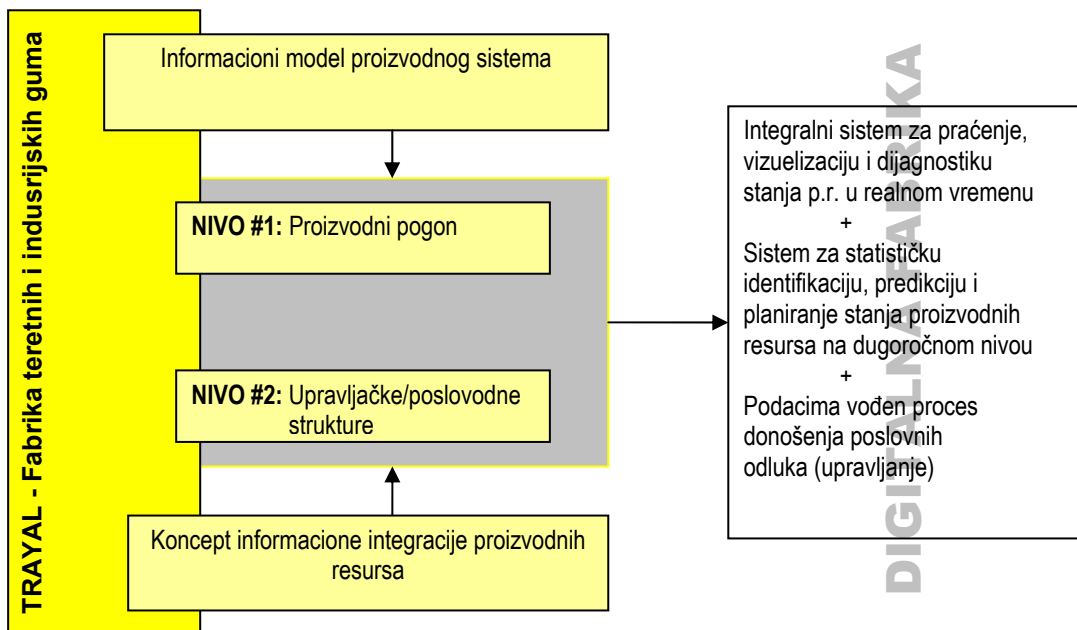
TRAYAL - Fabrika teretnih i indusrijskih guma

Informacioni model proizvodnog sistema

NIVO #1: Proizvodni pogon

NIVO #2: Upravljačke/poslovodne strukture

Koncept informacione integracije proizvodnih resursa

Integralni sistem za praćenje, vizuelizaciju i dijagnostiku stanja p.r. u realnom vremenu
+
Sistem za statističku identifikaciju, predikciju i planiranje stanja proizvodnih resursa na dugoročnom nivou
+
Podacima vođen proces donošenja poslovnih odluka (upravljanje)

DIGITALNA FABRIKA